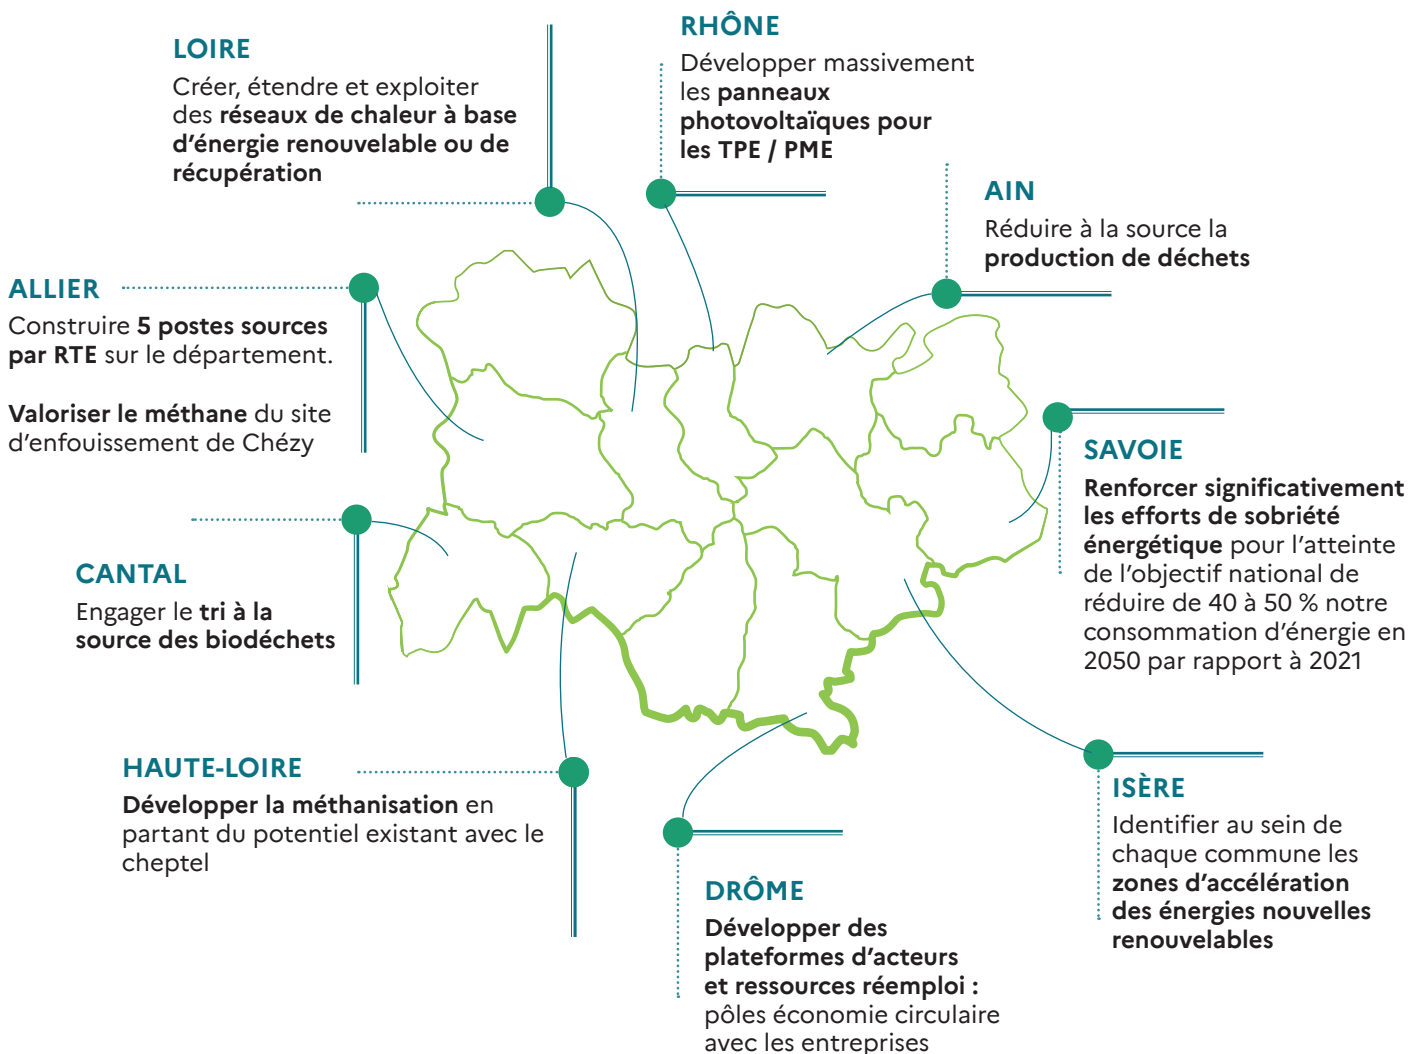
LOIRE
Créer, étendre et exploiter des réseaux de chaleur à base d'énergie renouvelable ou de récupération

RHÔNE
Développer massivement les panneaux photovoltaïques pour les TPE / PME

AIN
Réduire à la source la production de déchets

ALLIER
Construire 5 postes sources par RTE sur le département.

Valoriser le méthane du site d'enfouissement de Chézy

SAVOIE
Renforcer significativement les efforts de sobriété énergétique pour l'atteinte de l'objectif national de réduire de 40 à 50 % notre consommation d'énergie en 2050 par rapport à 2021

CANTAL
Engager le tri à la source des biodéchets

HAUTE-LOIRE
Développer la méthanisation en partant du potentiel existant avec le cheptel

ISÈRE
Identifier au sein de chaque commune les zones d'accélération des énergies nouvelles renouvelables

DRÔME
Développer des plateformes d'acteurs et ressources réemploi : pôles économie circulaire avec les entreprises